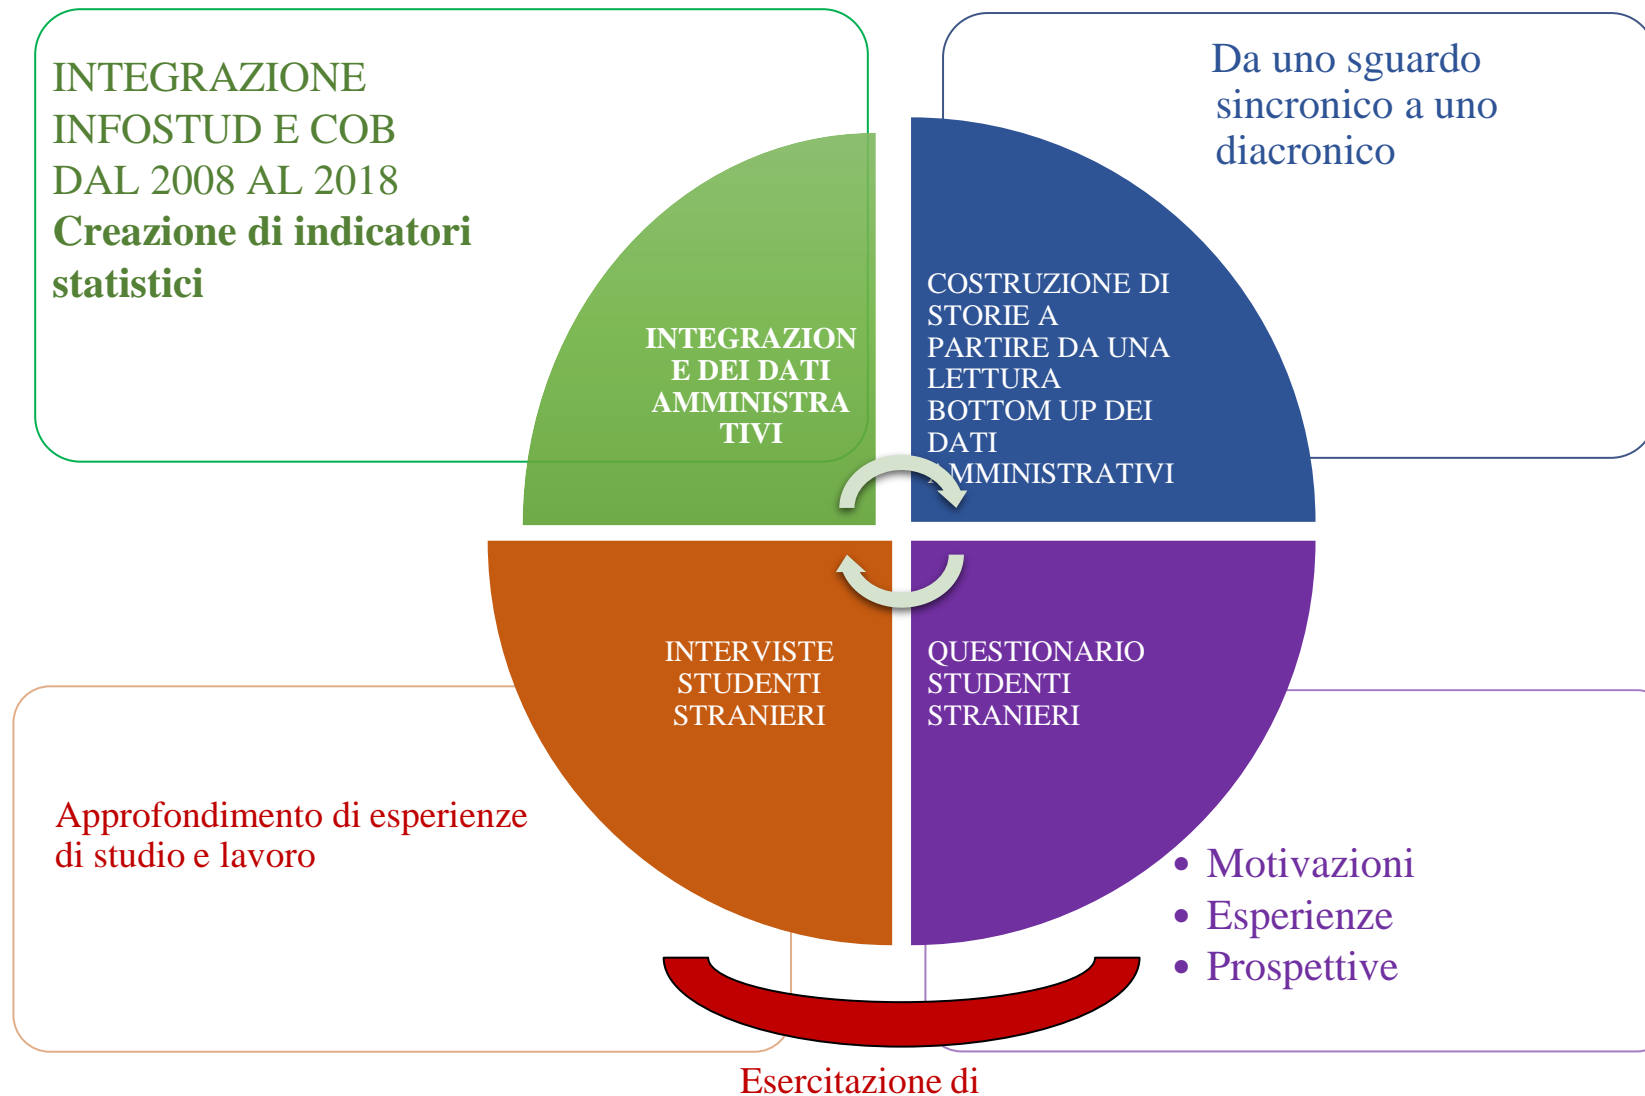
INTEGRAZIONE INFOSTUD E COB DAL 2008 AL 2018
Creazione di indicatori statistici

Da uno sguardo sincronico a uno diacronico

INTEGRAZIONE DEI DATI AMMINISTRATIVI

COSTRUZIONE DI STORIE A PARTIRE DA UNA LETTURA BOTTOM UP DEI DATI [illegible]MMINISTRATIVI

INTERVISTE STUDENTI STRANIERI

QUESTIONARIO STUDENTI STRANIERI

Approfondimento di esperienze di studio e lavoro

• Motivazioni
• Esperienze
• Prospettive

Esercitazione di